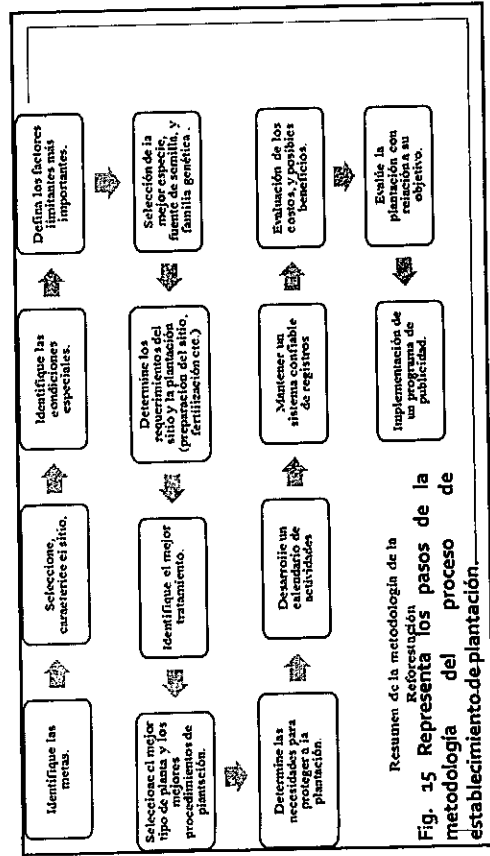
Identifique las metas.

Seleccione, caracterice el sitio.

Identifique las condiciones especiales.

Defina los factores limitantes más importantes.

Selección de la mejor especie, fuente de semilla, y familia genética .

Determine los requerimientos del sitio y la plantación (preparación del sitio, fertilización etc.)

Identifique el mejor tratamiento.

Seleccione el mejor tipo de planta y los mejores procedimientos de plantación.

Determine las necesidades para proteger a la plantación.

Desarrolle un calendario de actividades

Mantener un sistema confiable de registros

Evaluación de los costos, y posibles beneficios.

Evalúe la plantación con relación a su objetivo.

Implementación de un programa de publicidad.

Resumen de la metodología de la Reforestación

Fig. 15 Representa los pasos de la metodología del proceso de establecimiento de plantación.